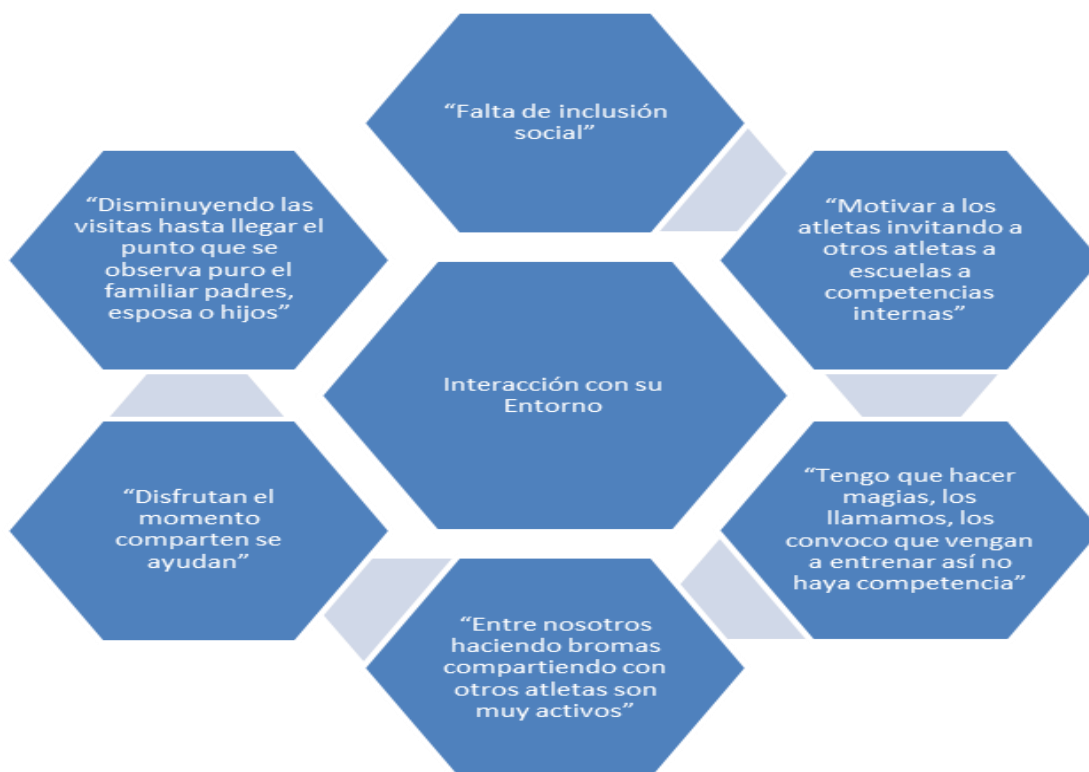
Interacción con su Entorno

“Falta de inclusión social”

“Motivar a los atletas invitando a otros atletas a escuelas a competencias internas”

“Tengo que hacer magias, los llamamos, los convoco que vengan a entrenar así no haya competencia”

“Entre nosotros haciendo bromas compartiendo con otros atletas son muy activos”

“Disfrutan el momento comparten se ayudan”

“Disminuyendo las visitas hasta llegar el punto que se observa puro el familiar padres, esposa o hijos”